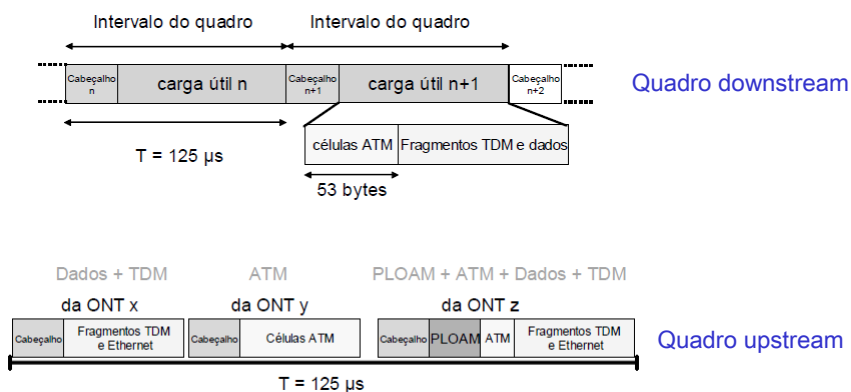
Intervalo do quadro

Intervalo do quadro

Cabeçalho n

carga útil n

Cabeçalho n+1

carga útil n+1

Cabeçalho n+2

Quadro downstream

T = 125 μs

células ATM

Fragmentos TDM e dados

53 bytes

Dados + TDM

da ONT x

ATM

da ONT y

PLOAM + ATM + Dados + TDM

da ONT z

Cabeçalho

Fragmentos TDM e Ethernet

Cabeçalho

Células ATM

Cabeçalho

PLOAM

ATM

Fragmentos TDM e Ethernet

Quadro upstream

T = 125 μs